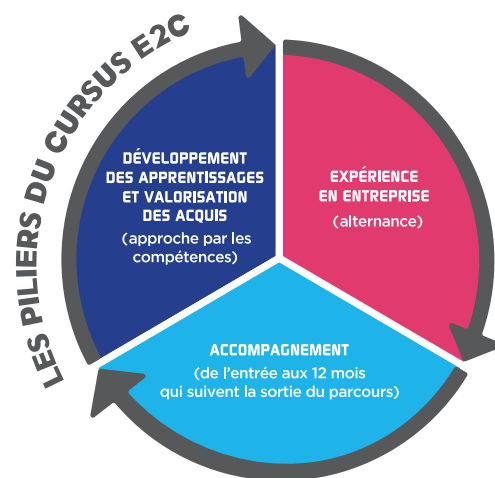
LES PILIERS DU CURSUS E2C

DÉVELOPPEMENT DES APPRENTISSAGES ET VALORISATION DES ACQUIS
(approche par les compétences)

EXPÉRIENCE EN ENTREPRISE
(alternance)

ACCOMPAGNEMENT
(de l'entrée aux 12 mois qui suivent la sortie du parcours)